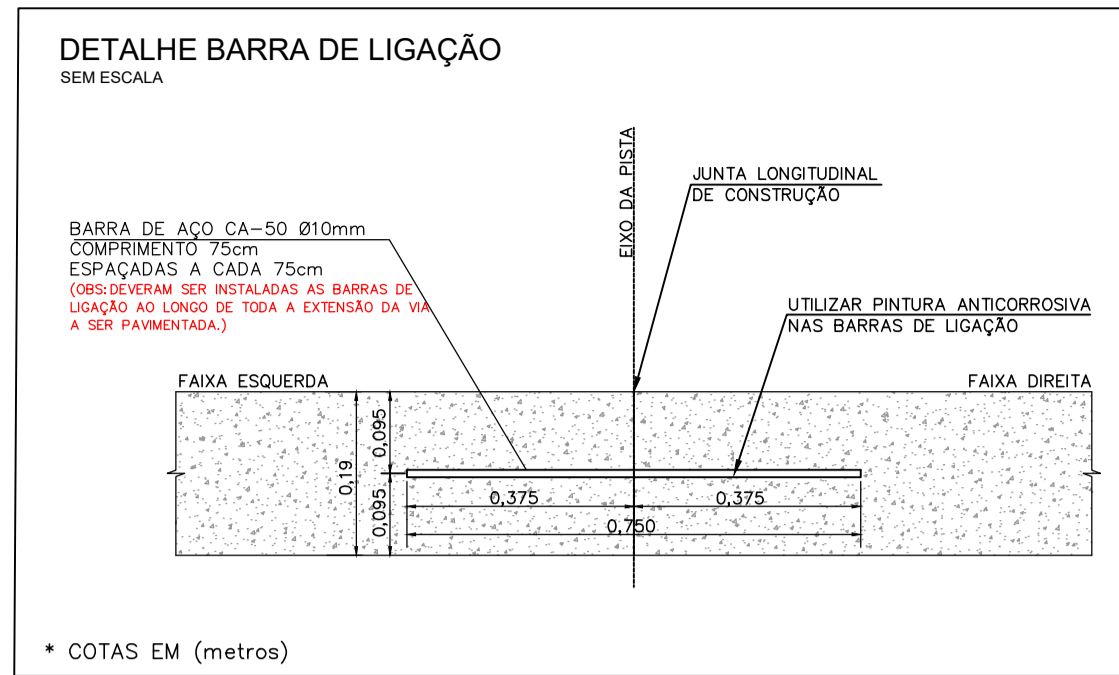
DETALHE BARRA DE LIGAÇÃO
SEM ESCALA

EIXO DA PISTA

JUNTA LONGITUDINAL
DE CONSTRUÇÃO

BARRA DE AÇO CA-50 Ø10mm
COMPRIMENTO 75cm
ESPAÇADAS A CADA 75cm
(OBS: DEVERAM SER INSTALADAS AS BARRAS DE LIGAÇÃO AO LONGO DE TODA A EXTENSÃO DA VIA A SER PAVIMENTADA.)

UTILIZAR PINTURA ANTICORROSIVA
NAS BARRAS DE LIGAÇÃO

FAIXA ESQUERDA

FAIXA DIREITA

0,095
0,19
0,095
0,375
0,375
0,750

* COTAS EM (metros)